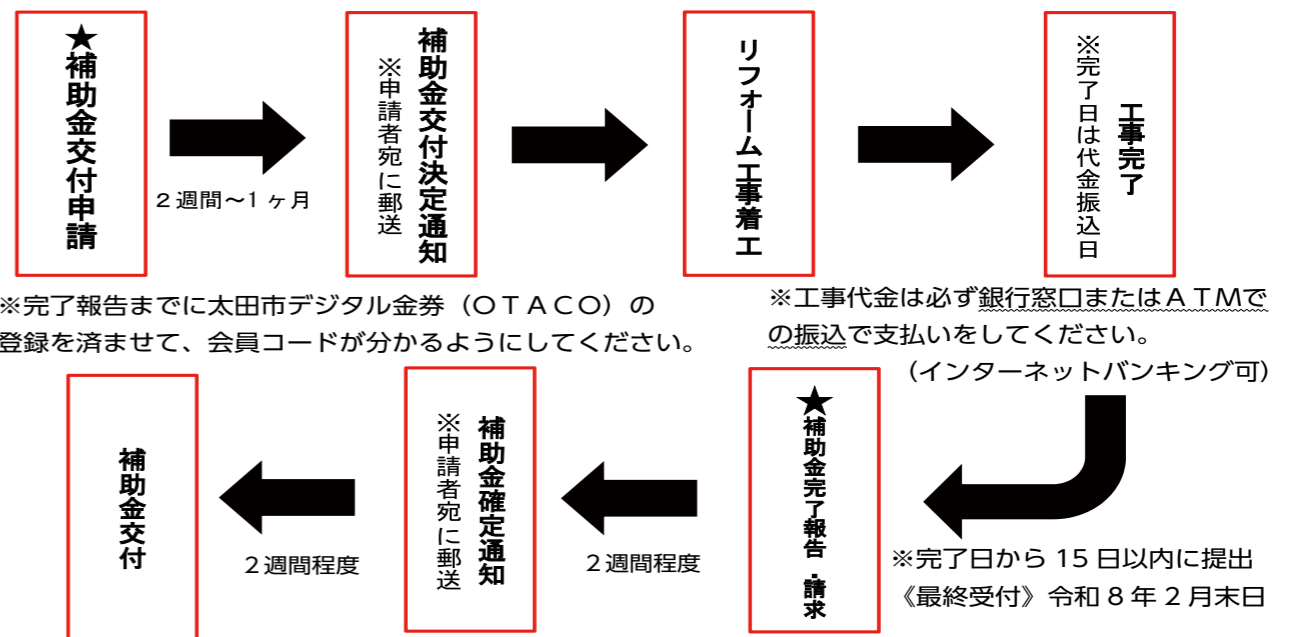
★補助金交付申請

２週間〜１ヶ月

補助金交付決定通知
※申請者宛に郵送

リフォーム工事着工

工事完了
※完了日は代金振込日

※完了報告までに太田市デジタル金券（ＯＴＡＣＯ）の登録を済ませて、会員コードが分かるようにしてください。

※工事代金は必ず銀行窓口またはＡＴＭでの振込で支払いをしてください。
（インターネットバンキング可）

★補助金完了報告・請求

※完了日から 15 日以内に提出
《最終受付》令和８年２月末日

２週間程度

補助金確定通知
※申請者宛に郵送

２週間程度

補助金交付